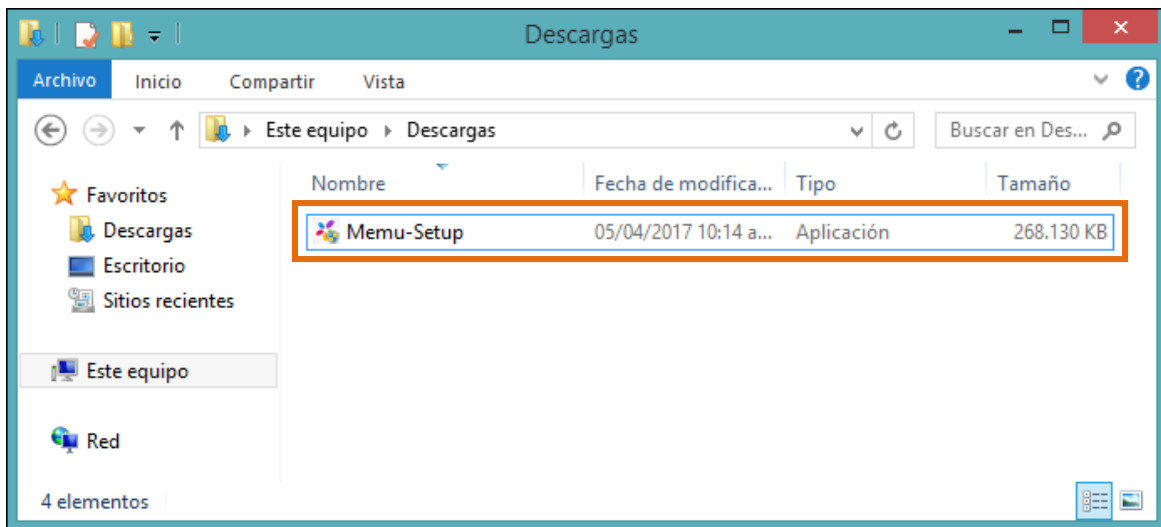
Descargas

Archivo Inicio Compartir Vista

Este equipo ▸ Descargas

Buscar en Des...

Favoritos
Descargas
Escritorio
Sitios recientes

Este equipo

Red

| Nombre | Fecha de modifica... | Tipo | Tamaño |
|---|---|---|---|
| Memu-Setup | 05/04/2017 10:14 a... | Aplicación | 268.130 KB |

4 elementos